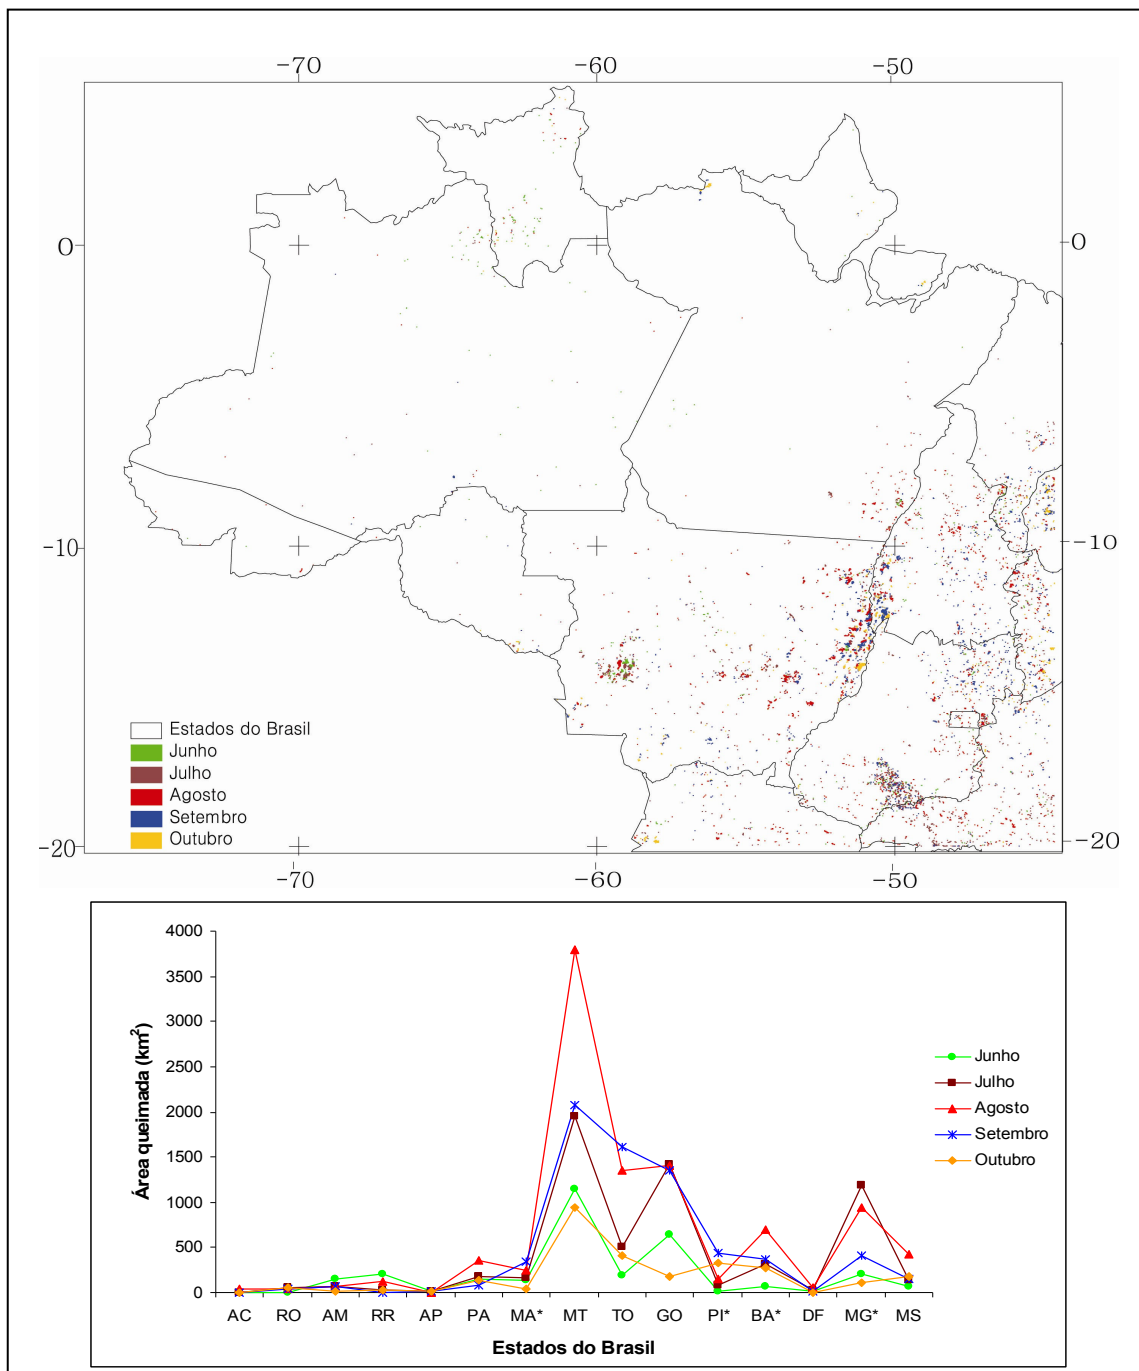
-70 -60 -50

0 0

-10 -10

-20 -20

-70 -60 -50

Estados do Brasil
Junho
Julho
Agosto
Setembro
Outubro

4000
3500
3000
2500
2000
1500
1000
500
0

Área queimada (km$^2$)

Junho
Julho
Agosto
Setembro
Outubro

AC RO AM RR AP PA MA* MT TO GO PI* BA* DF MG* MS

Estados do Brasil